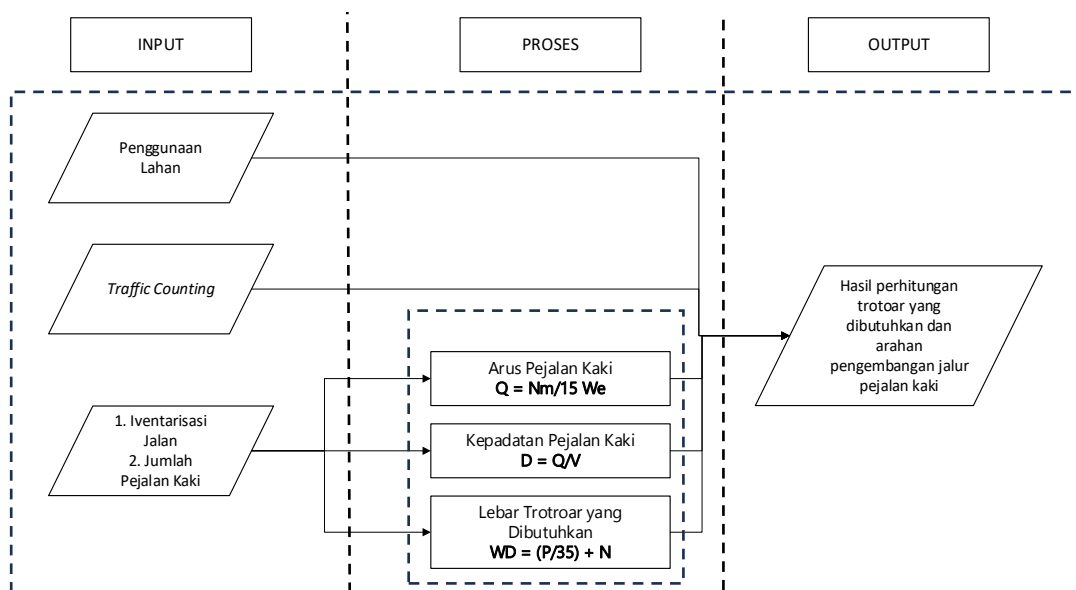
INPUT

PROSES

OUTPUT

Penggunaan Lahan

*Traffic Counting*

1. Iventarisasi Jalan
2. Jumlah Pejalan Kaki

Arus Pejalan Kaki
**Q = Nm/15 We**

Kepadatan Pejalan Kaki
**D = Q/V**

Lebar Trotroar yang Dibutuhkan
**WD = (P/35) + N**

Hasil perhitungan trotoar yang dibutuhkan dan arahan pengembangan jalur pejalan kaki